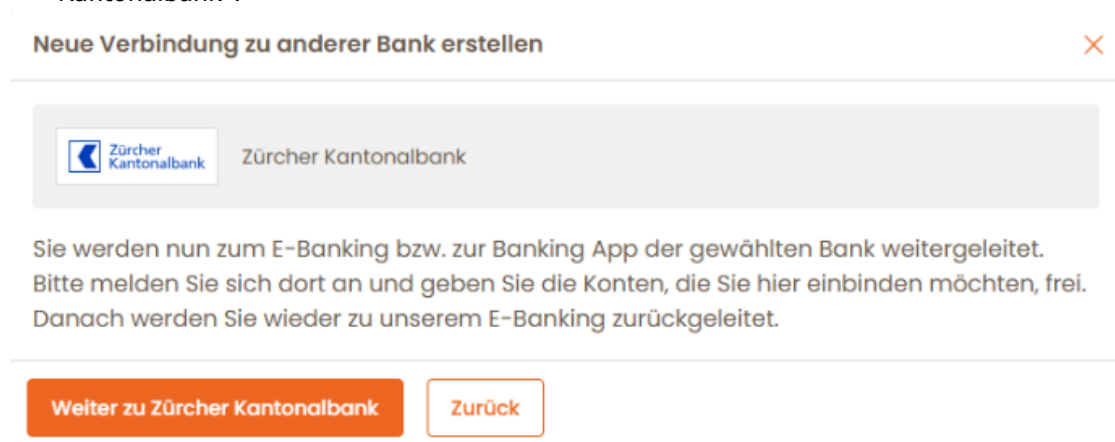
Kantonalbank".

Neue Verbindung zu anderer Bank erstellen

×

Zürcher Kantonalbank

Zürcher Kantonalbank

Sie werden nun zum E-Banking bzw. zur Banking App der gewählten Bank weitergeleitet. Bitte melden Sie sich dort an und geben Sie die Konten, die Sie hier einbinden möchten, frei. Danach werden Sie wieder zu unserem E-Banking zurückgeleitet.

Weiter zu Zürcher Kantonalbank

Zurück